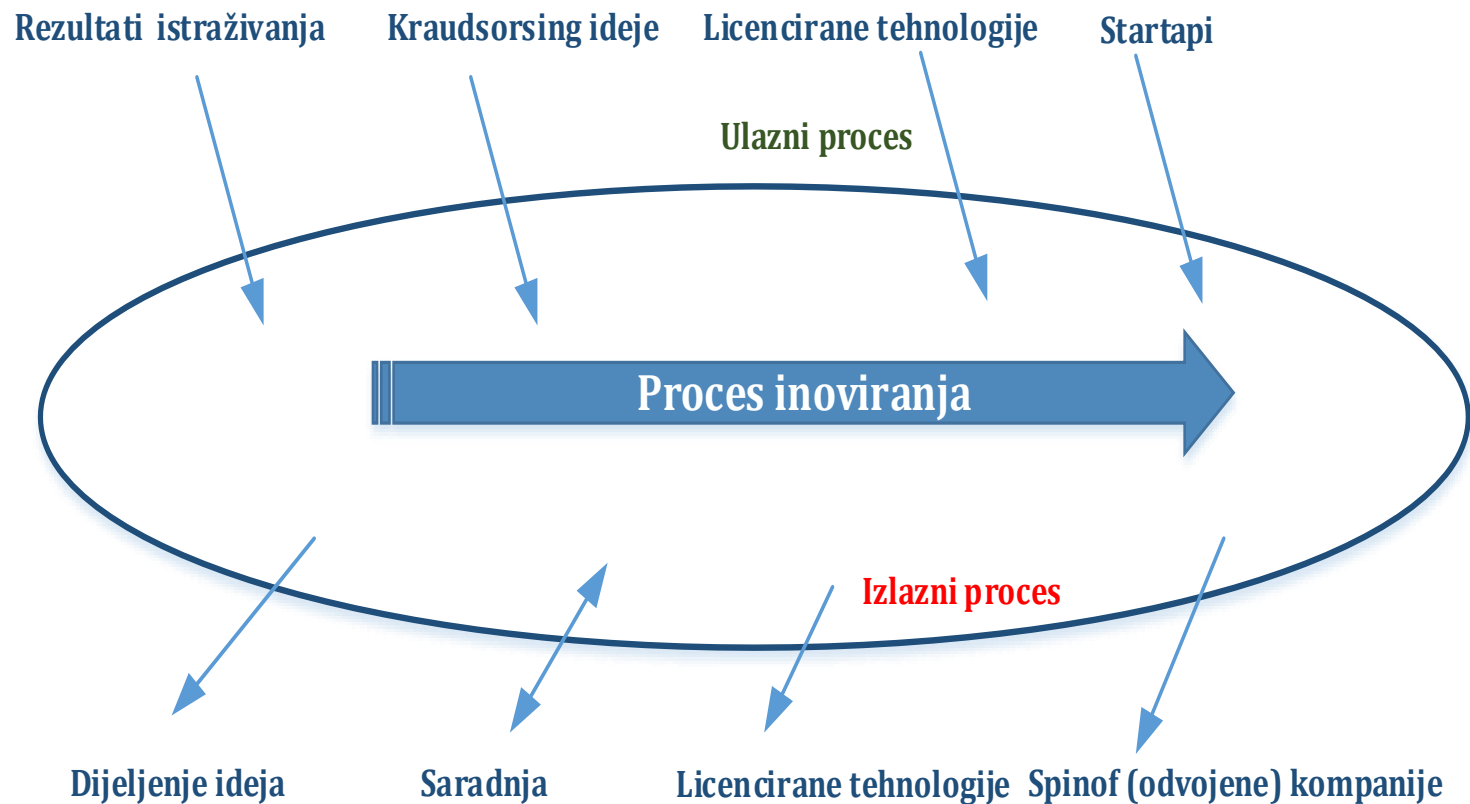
Rezultati istraživanja
Kraudsorsing ideje
Licencirane tehnologije
Startapi

Ulazni proces

Proces inoviranja

Izlazni proces

Dijeljenje ideja
Saradnja
Licencirane tehnologije
Spinof (odvojene) kompanije